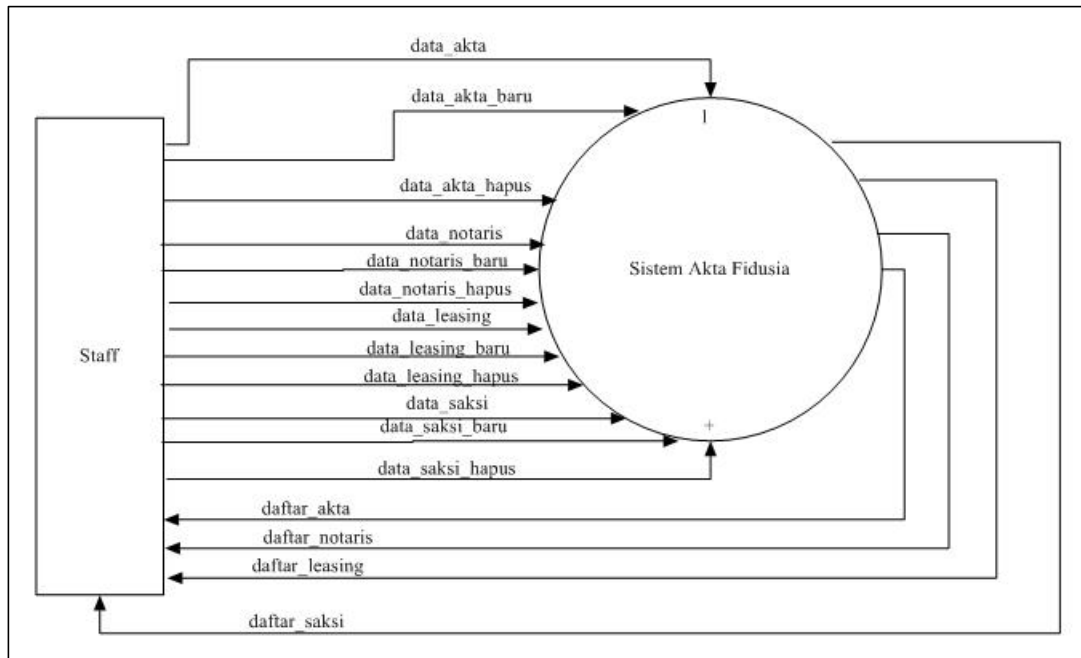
data_akta

data_akta_baru

1

data_akta_hapus

data_notaris

data_notaris_baru

data_notaris_hapus

data_leasing

Staff

Sistem Akta Fidusia

data_leasing_baru

data_leasing_hapus

data_saksi

data_saksi_baru

+

data_saksi_hapus

daftar_akta

daftar_notaris

daftar_leasing

daftar_saksi